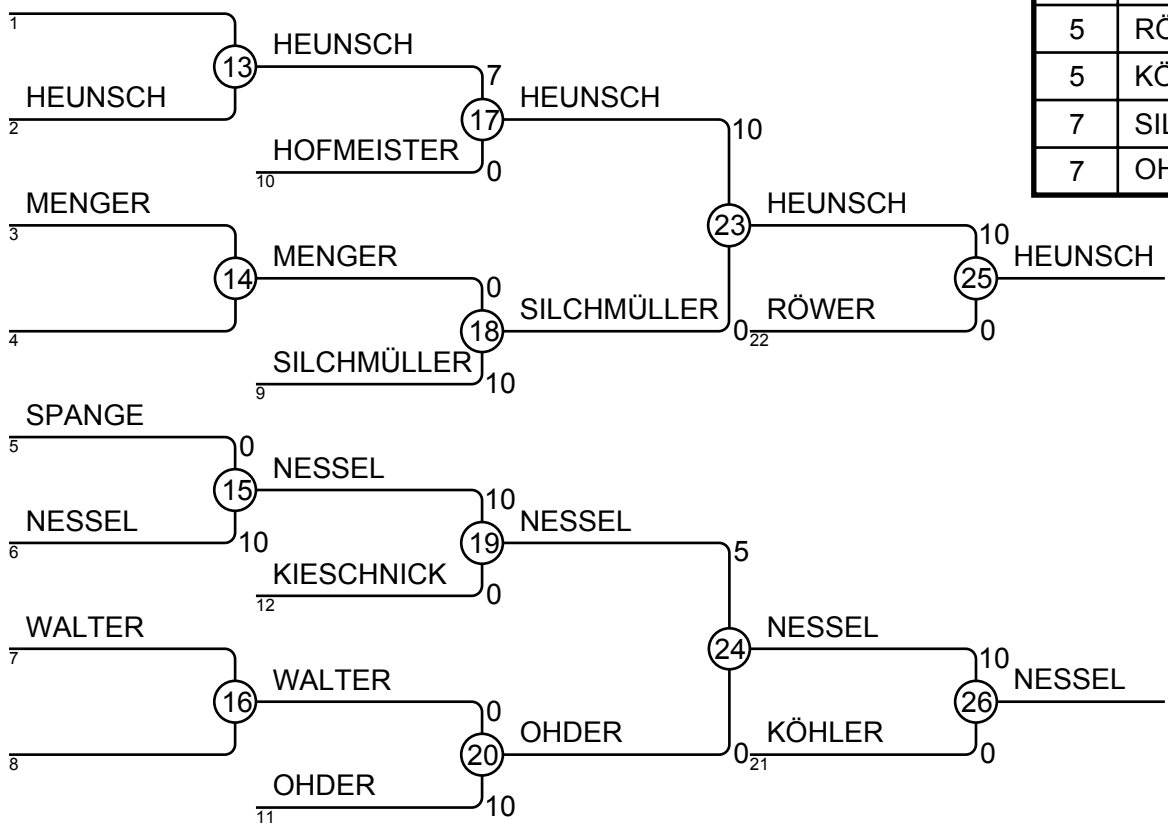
1
HEUNSCH
2
13
HEUNSCH
7
17
HEUNSCH
HOFMEISTER
10
0
10
MENGER
3
14
MENGER
4
0
18
SILCHMÜLLER
SILCHMÜLLER
9
10
23
HEUNSCH
0
RÖWER
22
10
25
HEUNSCH
0
SPANGE
5
0
15
NESSEL
NESSEL
6
10
10
19
NESSEL
KIESCHNICK
12
0
5
WALTER
7
16
WALTER
8
0
20
OHDER
OHDER
11
10
24
NESSEL
0
KÖHLER
21
10
26
NESSEL
0

| 5 | RÖ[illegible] |
|---|---|
| 5 | KÖ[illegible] |
| 7 | SIL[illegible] |
| 7 | OH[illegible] |